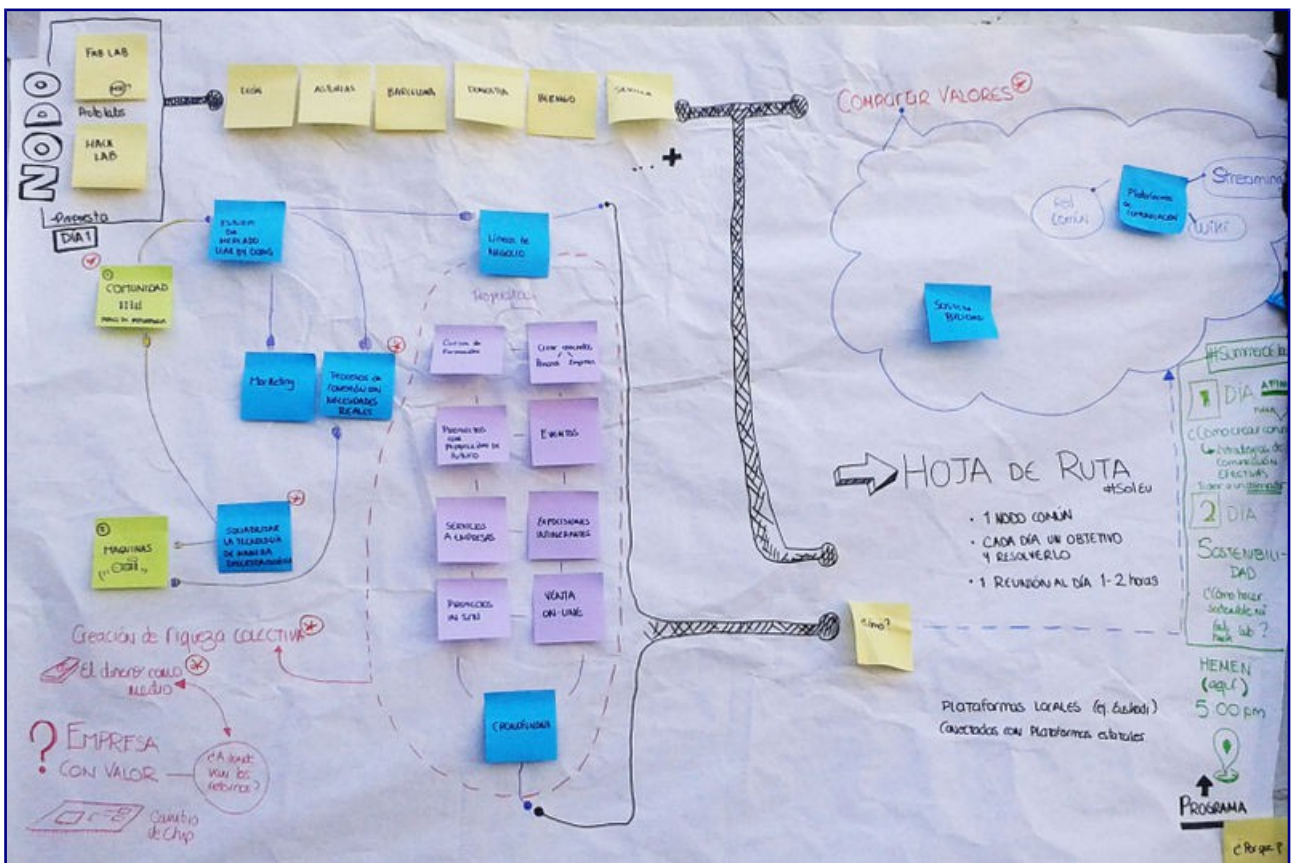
NODO

FAB LAB

Protolabs

HACK LAB

Propuesta

DÍA 1

LEÓN

ASTURIAS

BARCELONA

DONOSTIA

BILBAO

SEVILLA

...+

COMPARTIR VALORES

Red común

Plataforma de comunicación

Streaming

Wiki

Soluciones Bilbao

ESTUDIO DE MERCADO LEAN BY DOING

LÍNEAS DE NEGOCIO

COMUNIDAD

Propuestas

Marketing

PROYECTOS DE CONEXIÓN CON NECESIDADES REALES

Cursos de Formación

Crear comunidad Personas Empresas

PRODUCTOS CON PROPUESTA DE FUTURO

EVENTOS

SERVICIOS A EMPRESAS

EXPOSICIONES ITINERANTES

PROMOCIÓN EN RRSS

VENTA ON-LINE

MÁQUINAS

SOCIABILIZAR LA TECNOLOGÍA DE MANERA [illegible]

Creación de riqueza colectiva

El dinero como medio

EMPRESA CON VALOR

¿A dónde van los retornos?

Cambio de Chip

CROWDFUNDING

HOJA DE RUTA #SolEu

· 1 NODO COMÚN
· CADA DÍA UN OBJETIVO Y RESOLVERLO
· 1 REUNIÓN AL DÍA 1-2 horas

¿Cómo?

Plataformas locales (ej. Euskadi)
Conectadas con Plataformas estatales

#Summer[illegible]

1 DÍA AFINI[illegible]

¿Cómo crear comu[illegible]

Estrategias de comunicación efectivas

2 DÍA

SOSTENIBILIDAD

¿Cómo hacer sostenible mi fab hack lab?

HEMEN (aquí) 5:00 pm

PROGRAMA

¿Por qué?